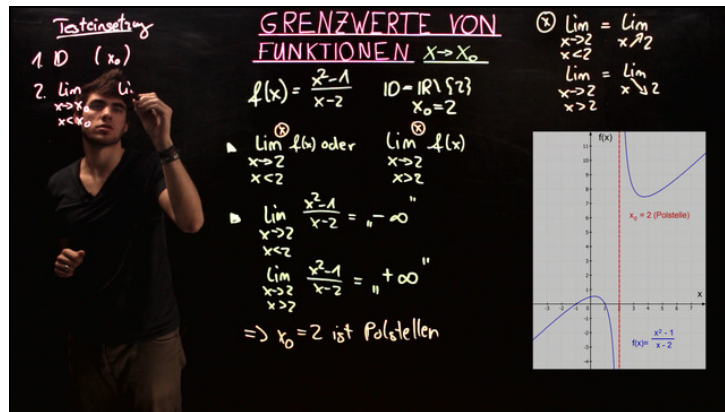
Testeinsetzung

1. ID $(x_0)$

2. $\lim_{\substack{x \to x_0 \\ x < x_0}}$ li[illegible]

GRENZWERTE VON FUNKTIONEN $x \to x_0$

$f(x) = \frac{x^2-1}{x-2}$  $ID = \mathbb{R} \setminus \{2\}$  $x_0 = 2$

▸ $\lim_{\substack{x \to 2 \\ x < 2}} f(x)$ oder $\lim_{\substack{x \to 2 \\ x > 2}} f(x)$

▸ $\lim_{\substack{x \to 2 \\ x < 2}} \frac{x^2-1}{x-2} =$ „$-\infty$"

$\lim_{\substack{x \to 2 \\ x > 2}} \frac{x^2-1}{x-2} =$ „$+\infty$"

$\Rightarrow x_0 = 2$ ist Polstellen

⊗ $\lim_{\substack{x \to 2 \\ x < 2}} = \lim_{x \nearrow 2}$

$\lim_{\substack{x \to 2 \\ x > 2}} = \lim_{x \searrow 2}$

f(x)

11 10 9 8 7 6 5 4 3 2 1 -1 -2 -3 -4

-3 -2 -1 1 2 3 4 5 6 7 8

x

$x_0 = 2$ (Polstelle)

$f(x) = \frac{x^2-1}{x-2}$